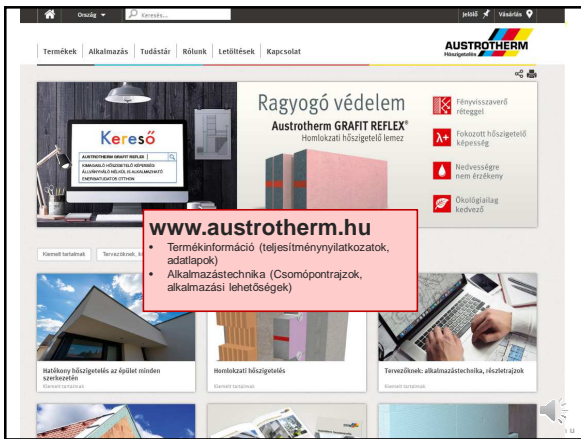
Ország ▾ Keresés... Jelölő Vásárlás

Termékek | Alkalmazás | Tudástár | Rólunk | Letöltések | Kapcsolat

AUSTROTHERM Hőszigetelés

Kereső

AUSTROTHERM GRAFIT REFLEX
KIMAGASLÓ HŐSZIGETELŐ KÉPESSÉG
ÁLLÓHÍVÁSÚ RÉGI ÉS ALKALMAZHATÓ
ENERGIATUDATOS OTTHON

Ragyogó védelem

Austrotherm GRAFIT REFLEX®
Homlokzati hőszigetelő lemez

Fényvisszaverő réteggel

Fokozott hőszigetelő képesség

Nedvességre nem érzékeny

Ökológiailag kedvező

www.austrotherm.hu
• Termékinformáció (teljesítménynyilatkozatok, adatlapok)
• Alkalmazástechnika (Csomópontrajzok, alkalmazási lehetőségek)

Kiemelt tartalmak | Tervezőknek, k

Hatékony hőszigetelés az épület minden szerkezetén
Kiemelt tartalmak

Homlokzati hőszigetelés
Kiemelt tartalmak

Tervezőknek: alkalmazástechnika, részletrajzok
Kiemelt tartalmak